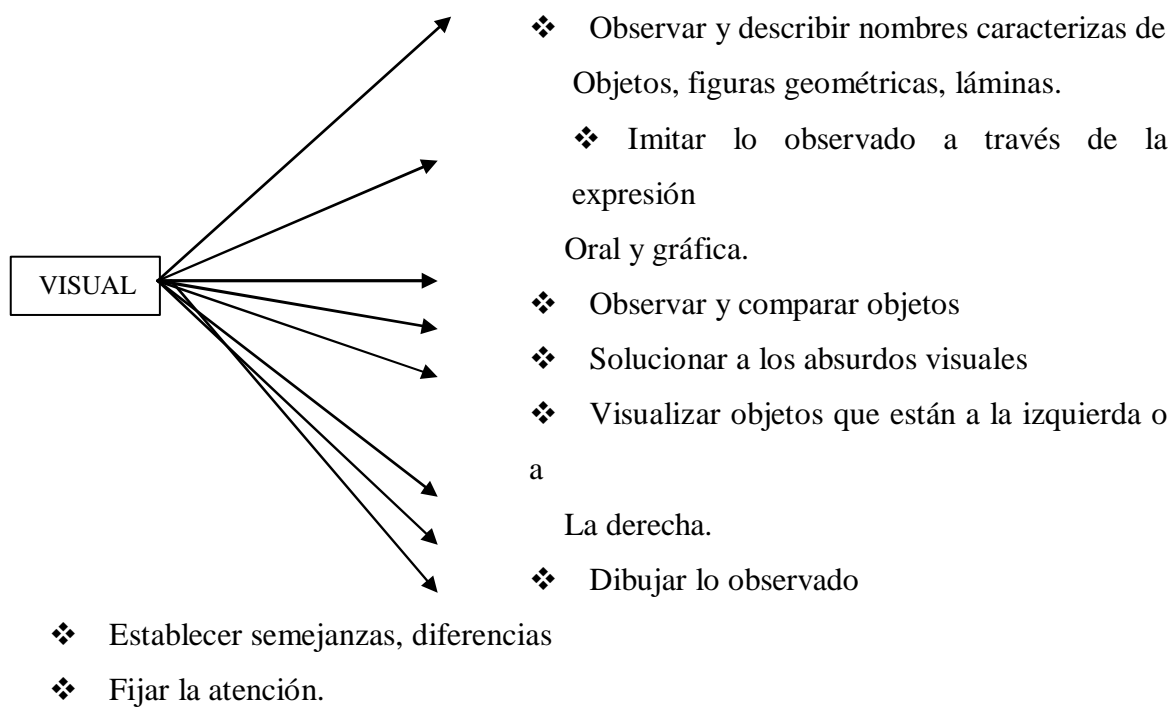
VISUAL

❖ Observar y describir nombres caracterizas de Objetos, figuras geométricas, láminas.

❖ Imitar lo observado a través de la expresión Oral y gráfica.

❖ Observar y comparar objetos

❖ Solucionar a los absurdos visuales

❖ Visualizar objetos que están a la izquierda o a La derecha.

❖ Dibujar lo observado

❖ Establecer semejanzas, diferencias

❖ Fijar la atención.